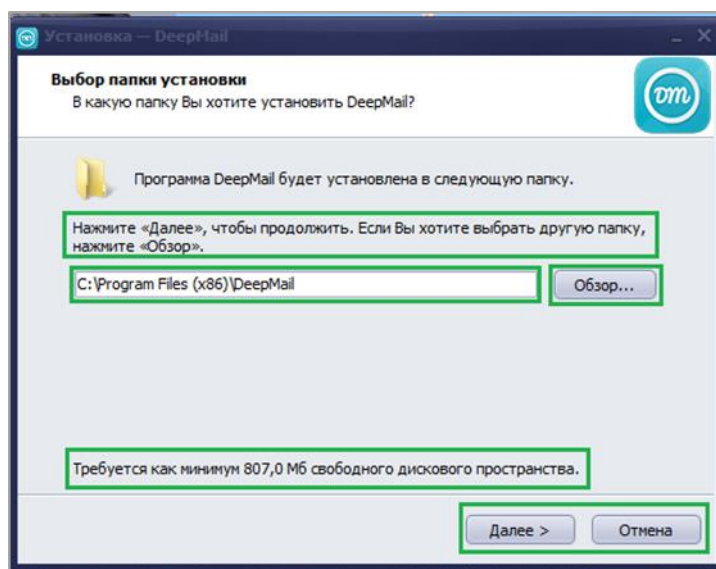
Установка — DeepMail

Выбор папки установки
В какую папку Вы хотите установить DeepMail?

DM

Программа DeepMail будет установлена в следующую папку.

Нажмите «Далее», чтобы продолжить. Если Вы хотите выбрать другую папку, нажмите «Обзор».

C:\Program Files (x86)\DeepMail

Обзор...

Требуется как минимум 807,0 Мб свободного дискового пространства.

Далее >

Отмена